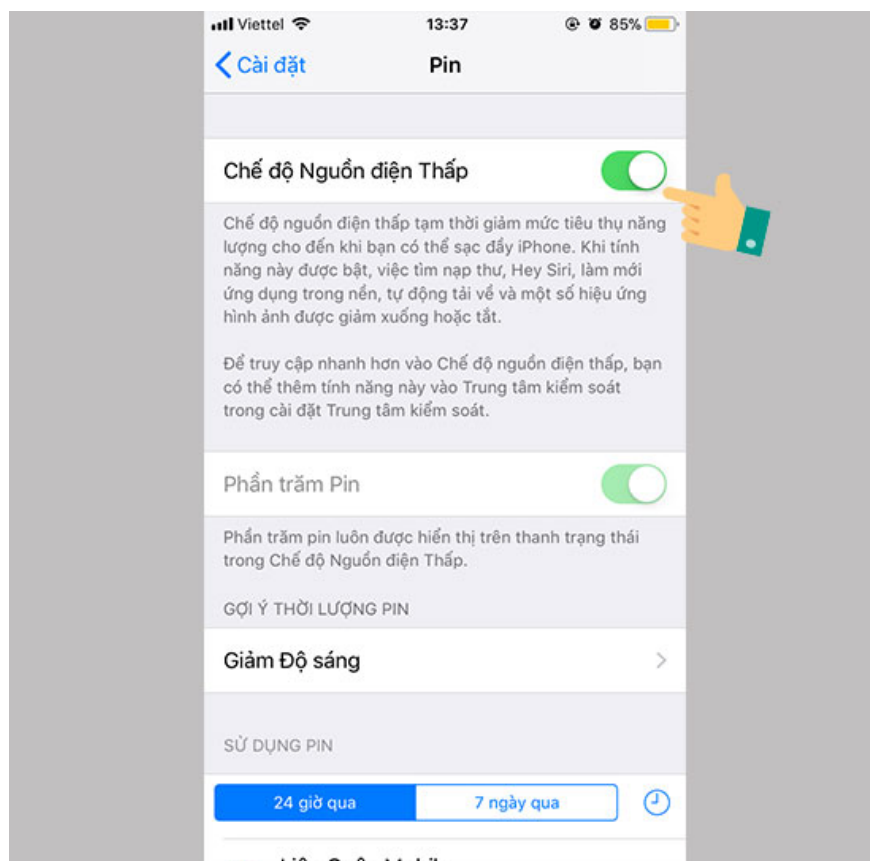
Viettel 13:37 85%

Cài đặt Pin

Chế độ Nguồn điện Thấp

Chế độ nguồn điện thấp tạm thời giảm mức tiêu thụ năng lượng cho đến khi bạn có thể sạc đầy iPhone. Khi tính năng này được bật, việc tìm nạp thư, Hey Siri, làm mới ứng dụng trong nền, tự động tải về và một số hiệu ứng hình ảnh được giảm xuống hoặc tắt.

Để truy cập nhanh hơn vào Chế độ nguồn điện thấp, bạn có thể thêm tính năng này vào Trung tâm kiểm soát trong cài đặt Trung tâm kiểm soát.

Phần trăm Pin

Phần trăm pin luôn được hiển thị trên thanh trạng thái trong Chế độ Nguồn điện Thấp.

GỢI Ý THỜI LƯỢNG PIN

Giảm Độ sáng

SỬ DỤNG PIN

24 giờ qua 7 ngày qua

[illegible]